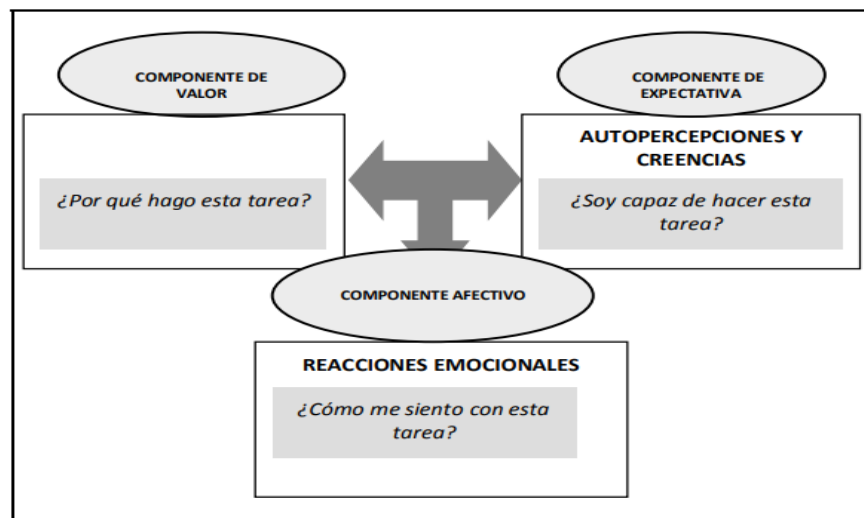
COMPONENTE DE VALOR

¿Por qué hago esta tarea?

COMPONENTE DE EXPECTATIVA

AUTOPERCEPCIONES Y CREENCIAS

¿Soy capaz de hacer esta tarea?

COMPONENTE AFECTIVO

REACCIONES EMOCIONALES

¿Cómo me siento con esta tarea?